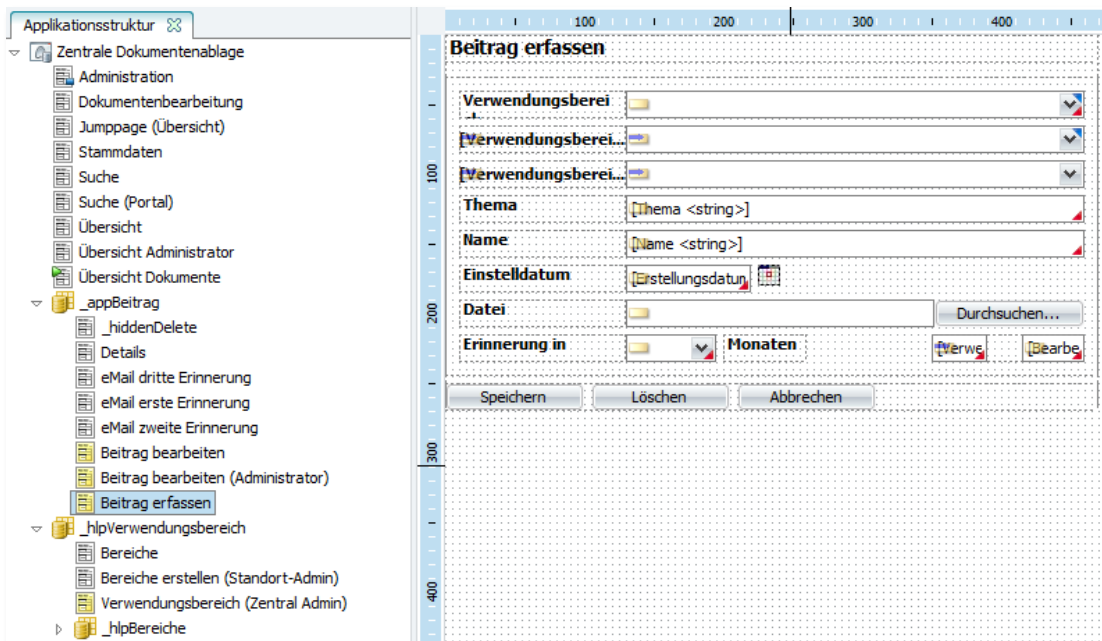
Applikationsstruktur

Zentrale Dokumentenablage
Administration
Dokumentenbearbeitung
Jumppage (Übersicht)
Stammdaten
Suche
Suche (Portal)
Übersicht
Übersicht Administrator
Übersicht Dokumente
_appBeitrag
_hiddenDelete
Details
eMail dritte Erinnerung
eMail erste Erinnerung
eMail zweite Erinnerung
Beitrag bearbeiten
Beitrag bearbeiten (Administrator)
Beitrag erfassen
_hlpVerwendungsbereich
Bereiche
Bereiche erstellen (Standort-Admin)
Verwendungsbereich (Zentral Admin)
_hlpBereiche

100 200 300 400

Beitrag erfassen

Verwendungsberei
[Verwendungsberei...
[Verwendungsberei...
Thema [Thema <string>]
Name [Name <string>]
Einstelldatum [Erstellungsdatun
Datei Durchsuchen...
Erinnerung in Monaten [Verwe [Bearbe

Speichern Löschen Abbrechen

100 200 300 400